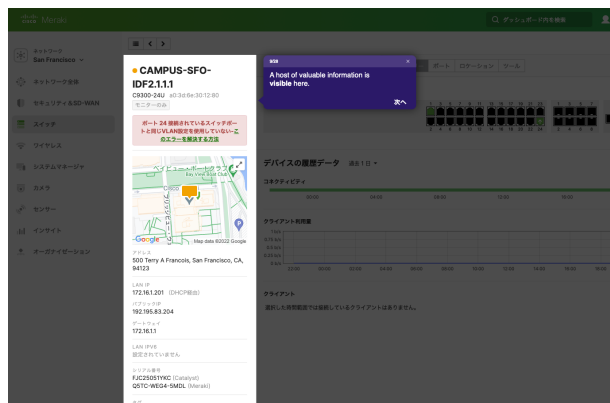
cisco Meraki

ダッシュボード内を検索

ネットワーク
San Francisco

ネットワーク全体
セキュリティ＆SD-WAN
スイッチ
ワイヤレス
システムマネージャ
カメラ
センサー
インサイト
オーガナイゼーション

CAMPUS-SFO-IDF2.1.1.1
C9300-24U a0:3d:6e:30:12:80
モニターのみ

ポート 24 接続されているスイッチポートと同じVLAN設定を使用していない - このエラーを解決する方法

ベイビュー・ボート・クラブ
Bay View Boat Club
Google Map data ©2022 Google

アドレス
500 Terry A Francois, San Francisco, CA, 94123

LAN IP
172.16.1.201 (DHCP経由)

パブリックIP
192.195.83.204

ゲートウェイ
172.16.1.1

LAN IPV6
設定されていません

シリアル番号
FJC2505Y1KC (Catalyst)
Q5TC-WEG4-5MDL (Meraki)

1/28
A host of valuable information is visible here.
次へ

ポート
ロケーション
ツール

デバイスの履歴データ 過去 1 日

コネクティビティ

クライアント利用量

クライアント
選択した時間範囲では接続しているクライアントはありません。